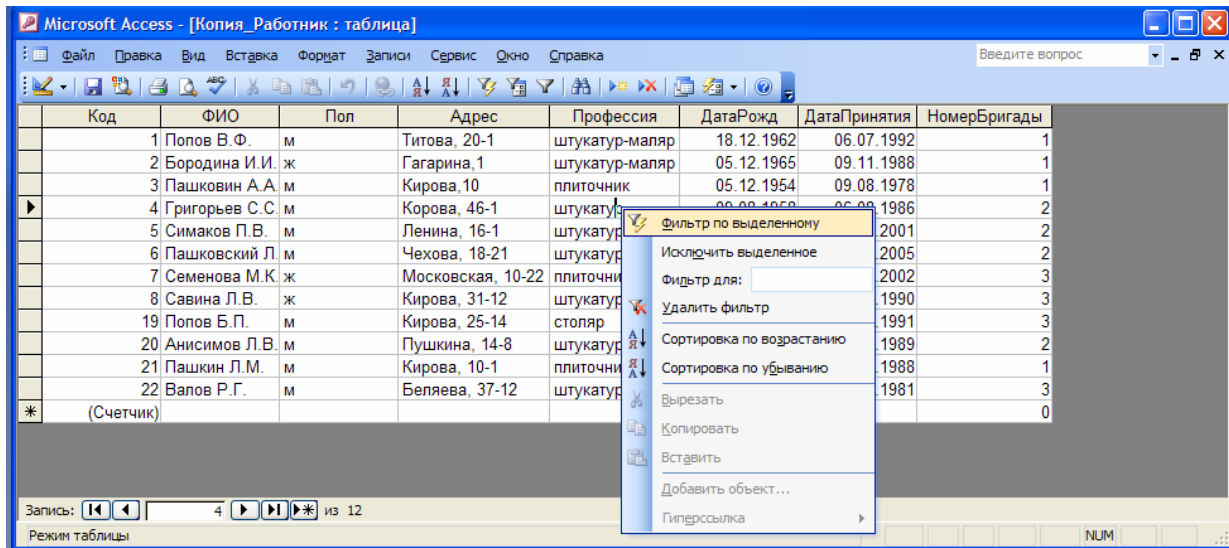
Microsoft Access - [Копия_Работник : таблица]

Файл Правка Вид Вставка Формат Записи Сервис Окно Справка

Введите вопрос

| | Код | ФИО | Пол | Адрес | Профессия | ДатаРожд | ДатаПринятия | НомерБригады |
|---|---|---|---|---|---|---|---|---|
| | 1 | Попов В.Ф. | м | Титова, 20-1 | штукатур-маляр | 18.12.1962 | 06.07.1992 | 1 |
| | 2 | Бородина И.И. | ж | Гагарина,1 | штукатур-маляр | 05.12.1965 | 09.11.1988 | 1 |
| | 3 | Пашковин А.А. | м | Кирова,10 | плиточник | 05.12.1954 | 09.08.1978 | 1 |
| ▶ | 4 | Григорьев С.С. | м | Корова, 46-1 | штукатур | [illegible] | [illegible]1986 | 2 |
| | 5 | Симаков П.В. | м | Ленина, 16-1 | штукатур | | 2001 | 2 |
| | 6 | Пашковский Л. | м | Чехова, 18-21 | штукатур | | 2005 | 2 |
| | 7 | Семенова М.К. | ж | Московская, 10-22 | плиточни | | 2002 | 3 |
| | 8 | Савина Л.В. | ж | Кирова, 31-12 | штукатур | | 1990 | 3 |
| | 19 | Попов Б.П. | м | Кирова, 25-14 | столяр | | 1991 | 3 |
| | 20 | Анисимов Л.В. | м | Пушкина, 14-8 | штукатур | | 1989 | 2 |
| | 21 | Пашкин Л.М. | м | Кирова, 10-1 | плиточни | | 1988 | 1 |
| | 22 | Валов Р.Г. | м | Беляева, 37-12 | штукатур | | 1981 | 3 |
| * | (Счетчик) | | | | | | | 0 |

Фильтр по выделенному
Исключить выделенное
Фильтр для:
Удалить фильтр
Сортировка по возрастанию
Сортировка по убыванию
Вырезать
Копировать
Вставить
Добавить объект...
Гиперссылка

Запись: 4 из 12
Режим таблицы
NUM